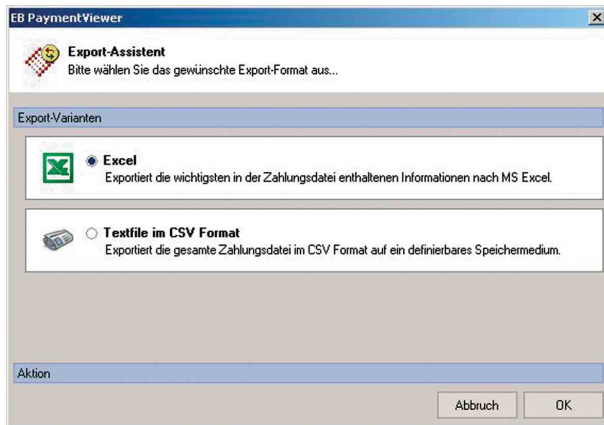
EB PaymentViewer

Export-Assistent
Bitte wählen Sie das gewünschte Export-Format aus...

Export-Varianten

Excel
Exportiert die wichtigsten in der Zahlungsdatei enthaltenen Informationen nach MS Excel.

Textfile im CSV Format
Exportiert die gesamte Zahlungsdatei im CSV Format auf ein definierbares Speichermedium.

Aktion

Abbruch OK